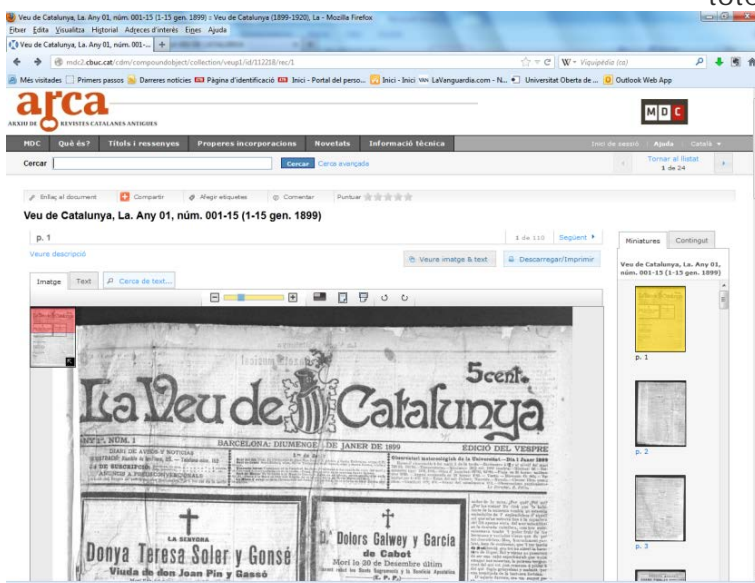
tot

Veu de Catalunya, La. Any 01, núm. 001-15 (1-15 gen. 1899) :: Veu de Catalunya (1899-1920), La - Mozilla Firefox

Fitxer Edita Visualitza Historial Adreces d'interès Eines Ajuda

Veu de Catalunya, La. Any 01, núm. 001-...

mdc2.cbuc.cat/cdm/compoundobject/collection/veup1/id/112258/rec/1

Wikipèdia (ca)

Més visitades Primers passos Darreres notícies Pàgina d'identificació Inici - Portal del perso... Inici - Inici LaVanguardia.com - N... Universitat Oberta de ... Outlook Web App

arca
ARXIU DE REVISTES CATALANES ANTIGUES

MDC

MDC Què és? Títols i ressenyes Properes incorporacions Novetats Informació tècnica

Inici de sessió | Ajuda | Català

Cercar Cercar Cerca avançada

Tornar al llistat
1 de 24

Enllaç al document Compartir Afegir etiquetes Comentar Puntuar

Veu de Catalunya, La. Any 01, núm. 001-15 (1-15 gen. 1899)

p. 1

1 de 110 Següent

Veure descripció

Veure imatge & text

Descarregar/Imprimir

Imatge Text Cerca de text...

Miniatures Contingut

Veu de Catalunya, La. Any 01, núm. 001-15 (1-15 gen. 1899)

p. 1

p. 2

p. 3

La Veu de Catalunya

5 cent.

ANY I. NÚM. 1

BARCELONA: DIUMENGE 1 DE JANER DE 1899

EDICIÓ DEL VESPRE

LA SENYORA

Donya Teresa Soler y Gonsé

Viuda de don Joan Pin y Gassó

D. Dolors Galwey y García

de Cabot

Morí lo 30 de Desembre últim

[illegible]

(E. P. D.)